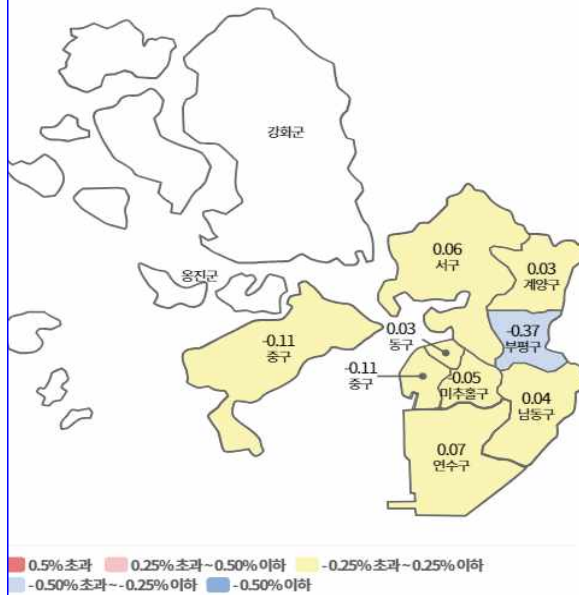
강화군

0.06
서구

0.03
계양구

옹진군

-0.11
중구

0.03
동구

-0.37
부평구

-0.11
중구

-0.05
미추홀구

0.04
남동구

0.07
연수구

0.5% 초과 0.25% 초과 ~ 0.50% 이하 -0.25% 초과 ~ 0.25% 이하
-0.50% 초과 ~ -0.25% 이하 -0.50% 이하